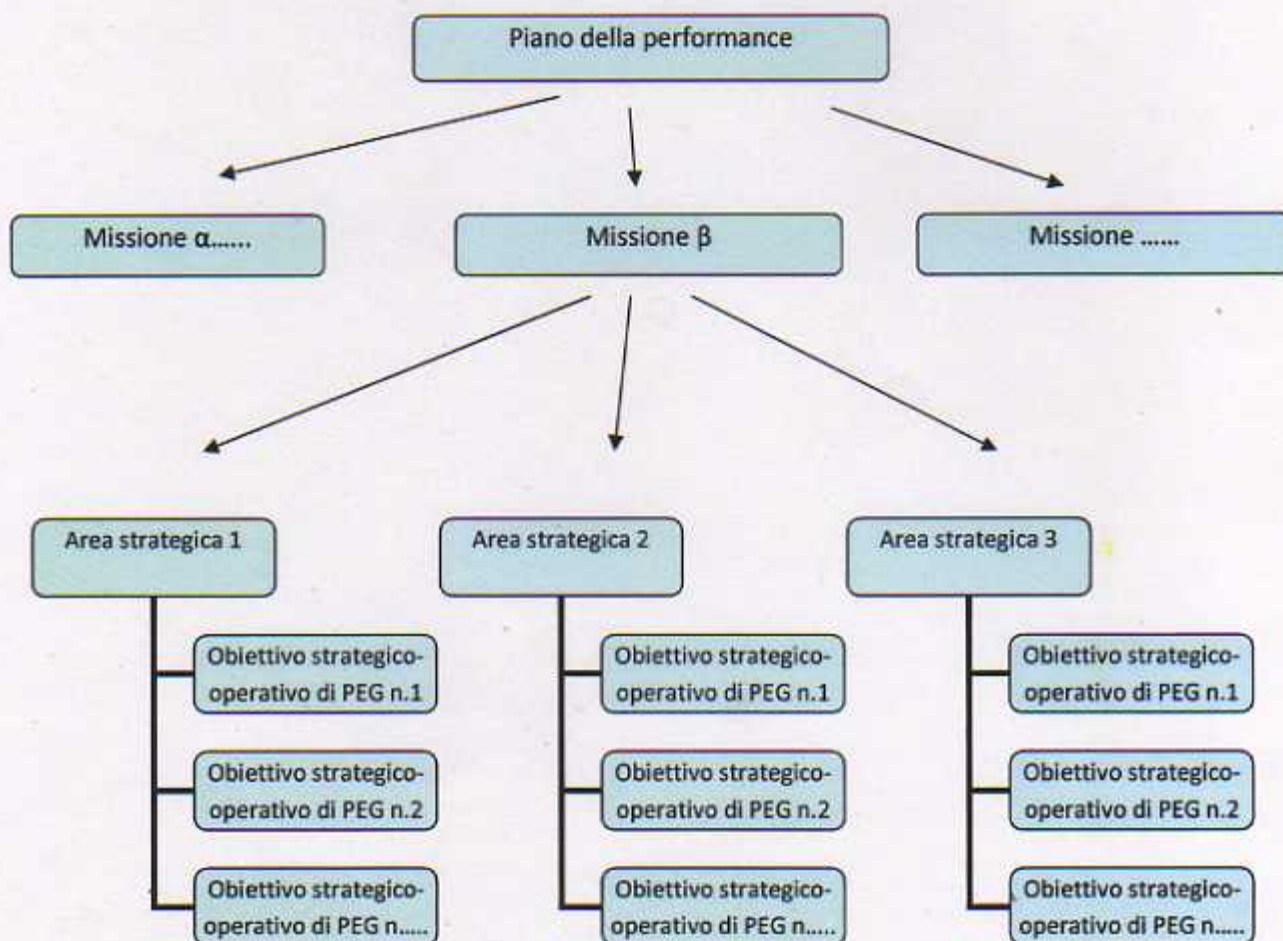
Piano della performance

Missione α......

Missione β

Missione ......

Area strategica 1

Obiettivo strategico-operativo di PEG n.1

Obiettivo strategico-operativo di PEG n.2

Obiettivo strategico-operativo di PEG n.....

Area strategica 2

Obiettivo strategico-operativo di PEG n.1

Obiettivo strategico-operativo di PEG n.2

Obiettivo strategico-operativo di PEG n.....

Area strategica 3

Obiettivo strategico-operativo di PEG n.1

Obiettivo strategico-operativo di PEG n.2

Obiettivo strategico-operativo di PEG n.....